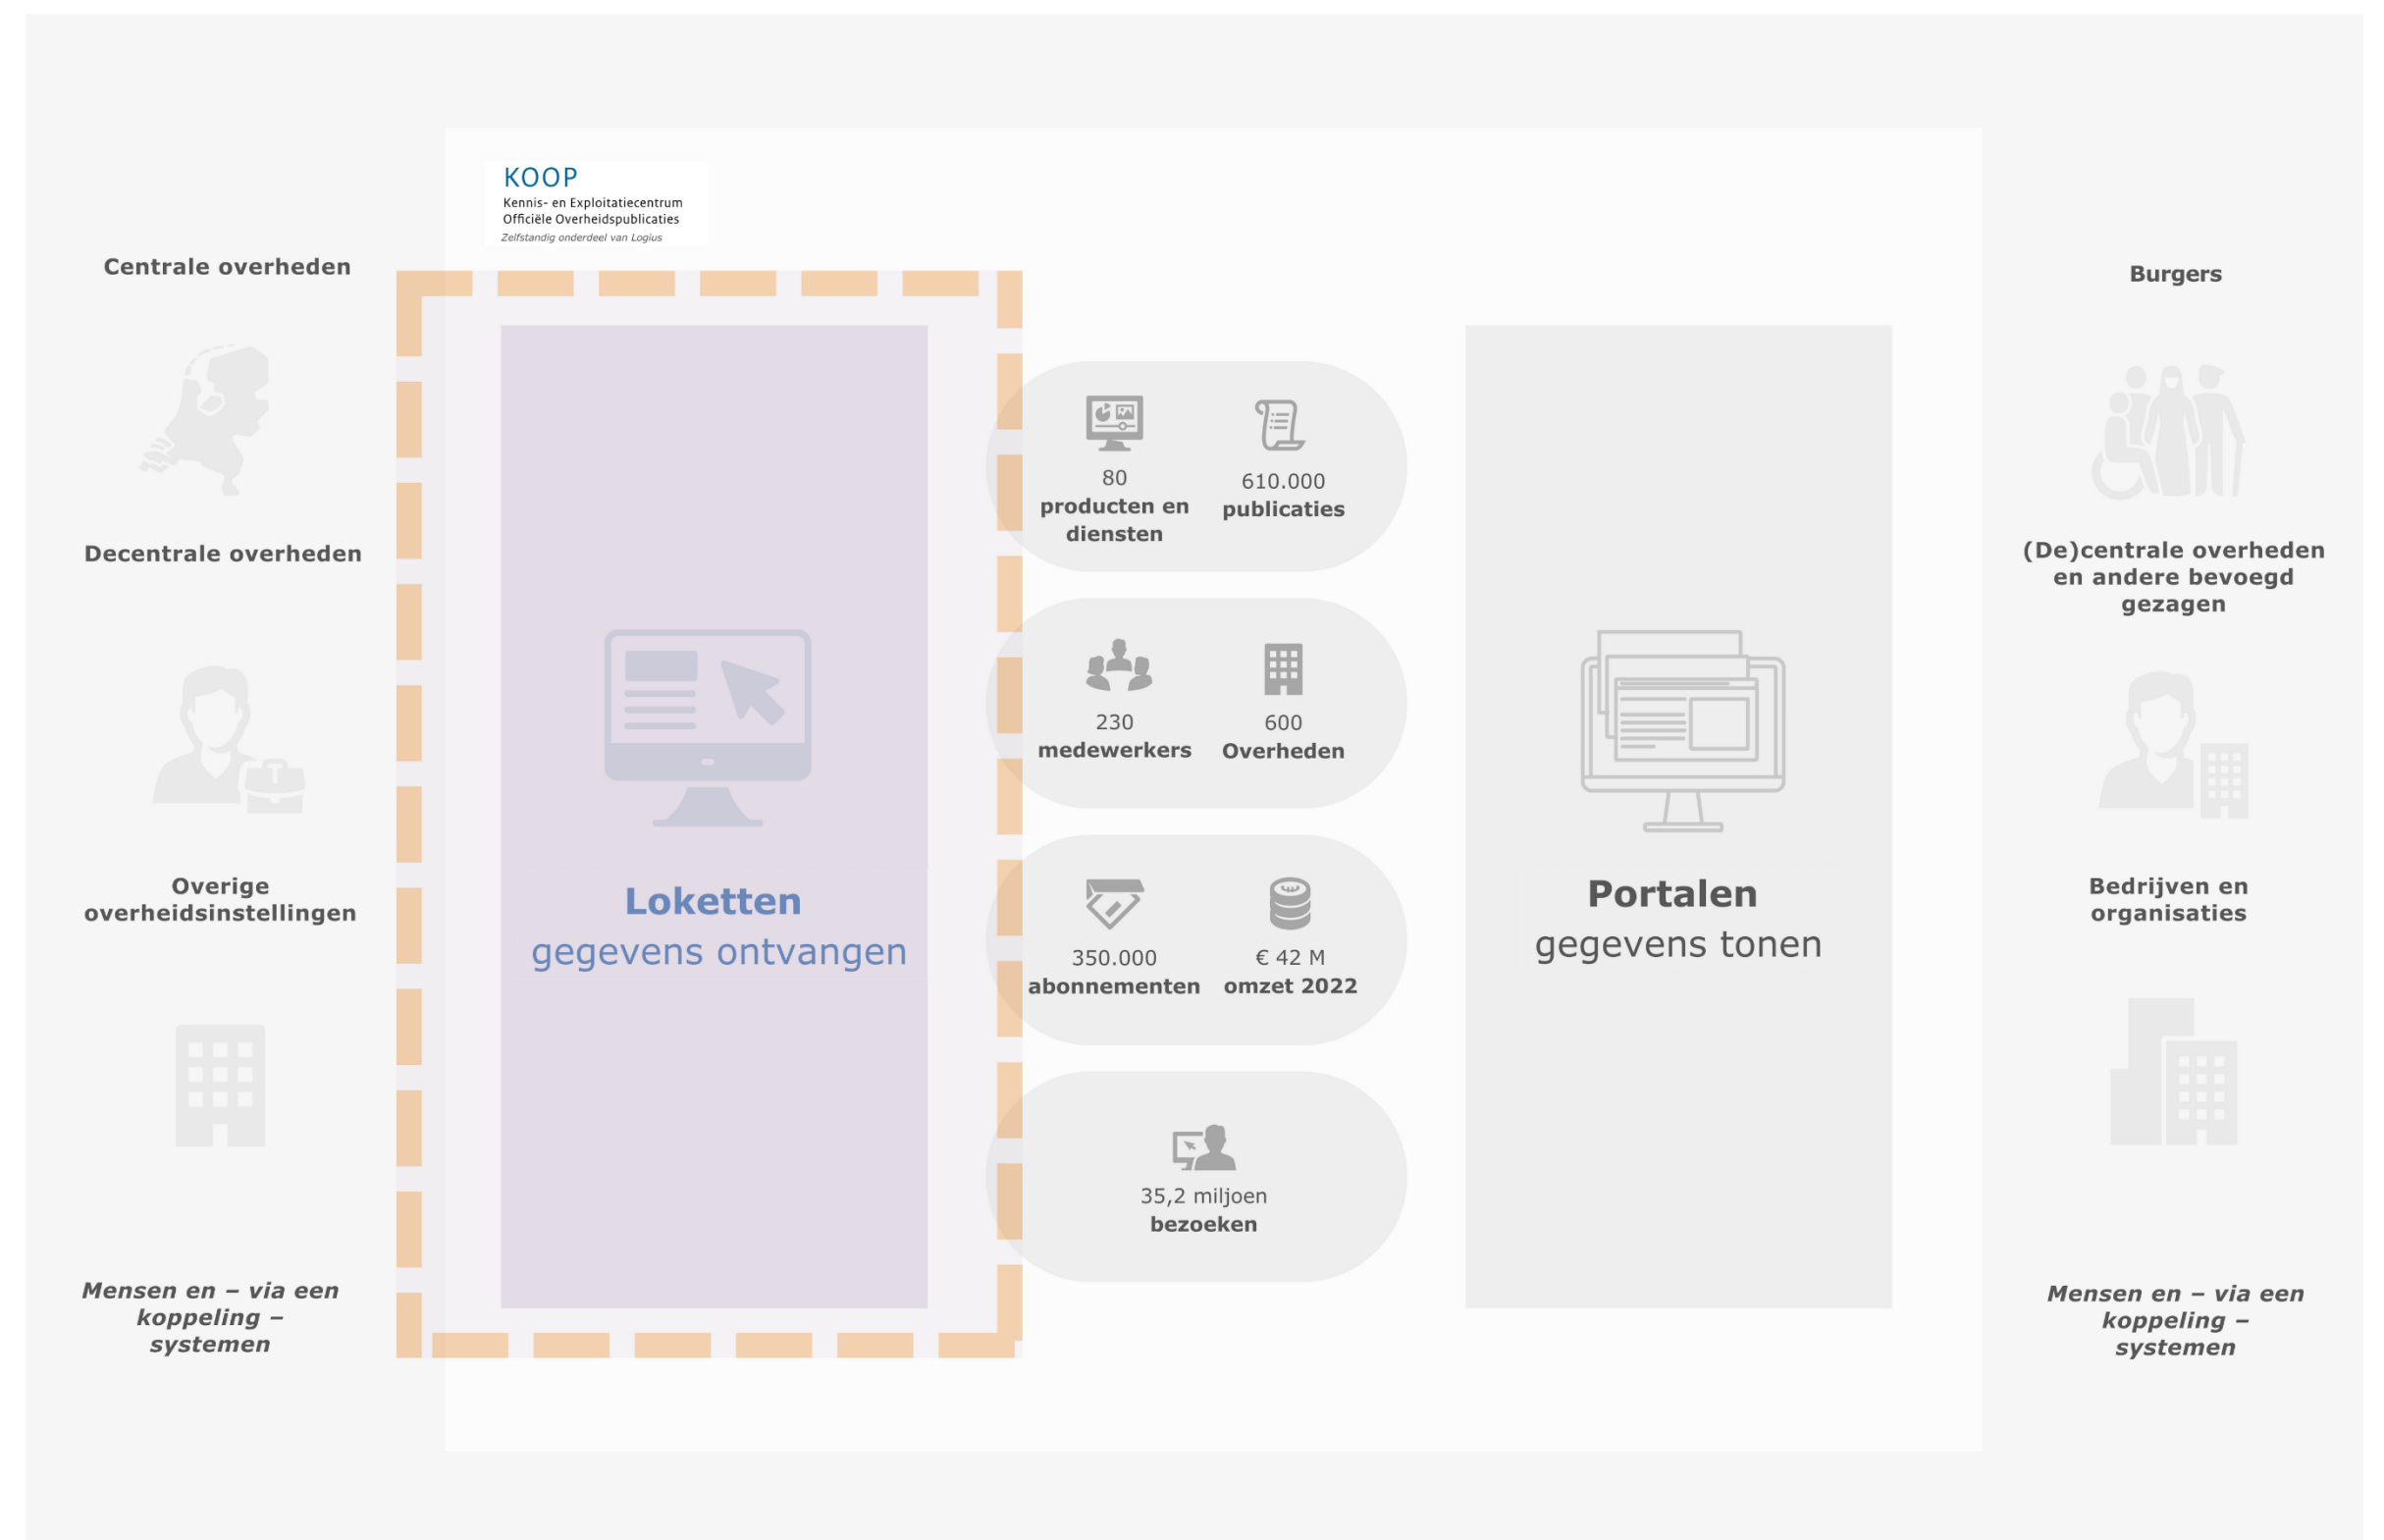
KOOP
Kennis- en Exploitatiecentrum
Officiële Overheidspublicaties
Zelfstandig onderdeel van Logius

Centrale overheden

Decentrale overheden

Overige overheidsinstellingen

Mensen en – via een koppeling – systemen

Loketten
gegevens ontvangen

80
producten en diensten

610.000
publicaties

230
medewerkers

600
Overheden

350.000
abonnementen

€ 42 M
omzet 2022

35,2 miljoen
bezoeken

Portalen
gegevens tonen

Burgers

(De)centrale overheden en andere bevoegd gezagen

Bedrijven en organisaties

Mensen en – via een koppeling – systemen